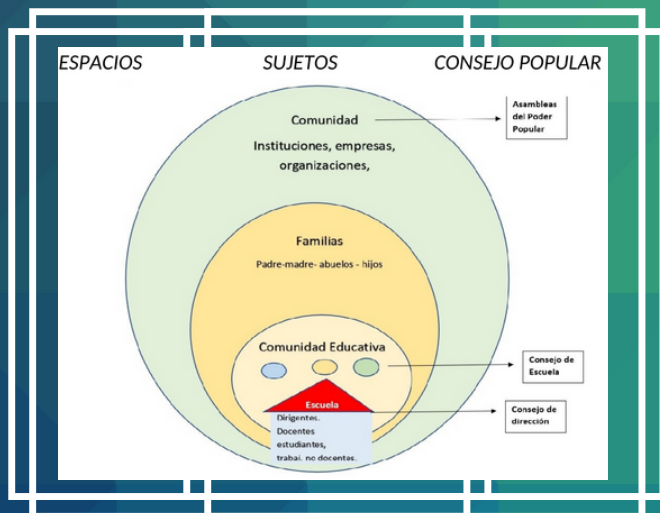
ESPACIOS SUJETOS CONSEJO POPULAR

Comunidad

Instituciones, empresas, organizaciones,

Asambleas del Poder Popular

Familias

Padre-madre- abuelos - hijos

Comunidad Educativa

Consejo de Escuela

Escuela

Dirigentes. Docentes estudiantes, trabaj. no docentes.

Consejo de dirección